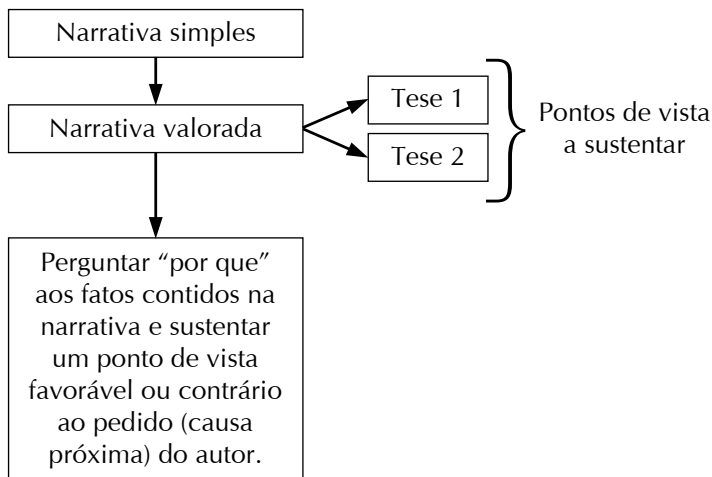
Narrativa simples

Narrativa valorada

Tese 1

Tese 2

Pontos de vista a sustentar

Perguntar “por que” aos fatos contidos na narrativa e sustentar um ponto de vista favorável ou contrário ao pedido (causa próxima) do autor.